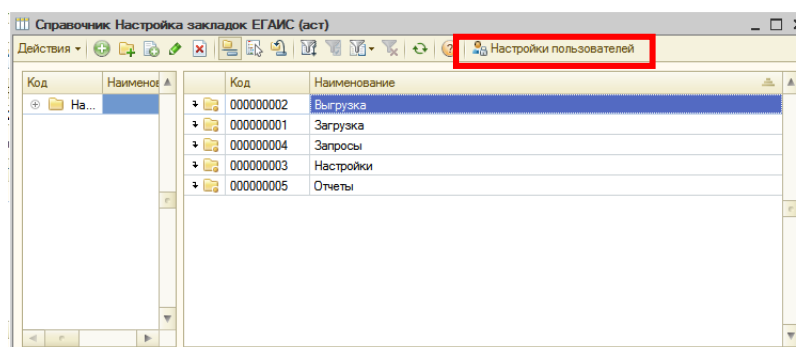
Справочник Настройка закладок ЕГАИС (аст)

Действия ▾ Настройки пользователей

| Код | Наименов |
|---|---|
| На... | |

| Код | Наименование |
|---|---|
| 000000002 | Выгрузка |
| 000000001 | Загрузка |
| 000000004 | Запросы |
| 000000003 | Настройки |
| 000000005 | Отчеты |